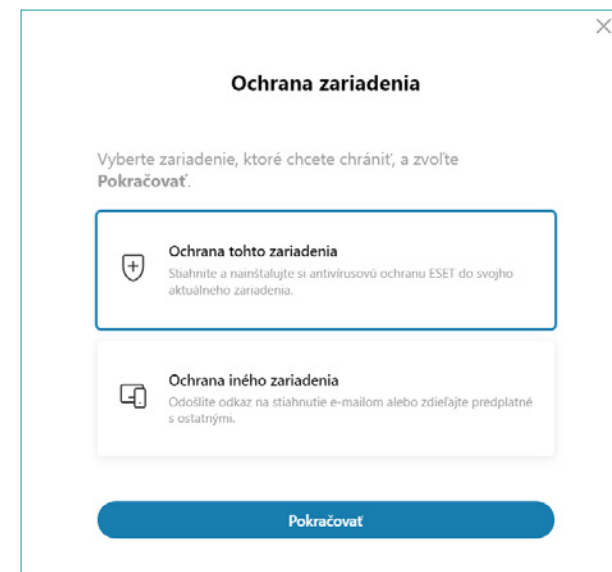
Ochrana zariadenia

Vyberte zariadenie, ktoré chcete chrániť, a zvoľte **Pokračovať**.

Ochrana tohto zariadenia
Stiahnite a nainštalujte si antivírusovú ochranu ESET do svojho aktuálneho zariadenia.

Ochrana iného zariadenia
Odošlite odkaz na stiahnutie e-mailom alebo zdieľajte predplatné s ostatnými.

Pokračovať